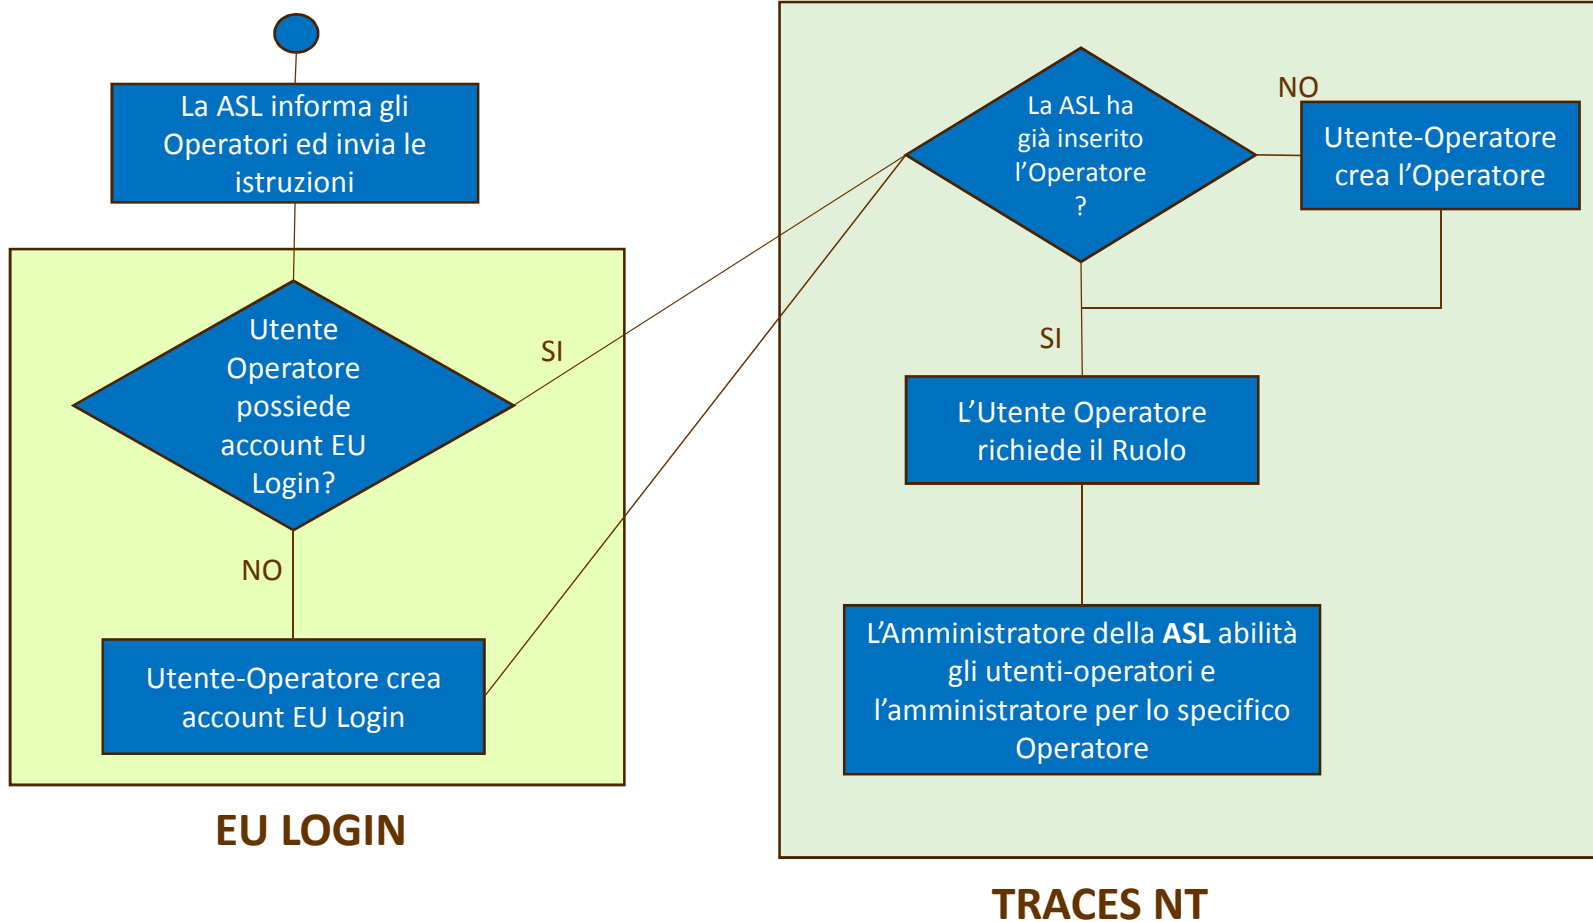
La ASL informa gli Operatori ed invia le istruzioni

Utente Operatore possiede account EU Login?

SI

NO

Utente-Operatore crea account EU Login

EU LOGIN

La ASL ha già inserito l'Operatore ?

NO

Utente-Operatore crea l'Operatore

SI

L'Utente Operatore richiede il Ruolo

L'Amministratore della **ASL** abilità gli utenti-operatori e l'amministratore per lo specifico Operatore

TRACES NT